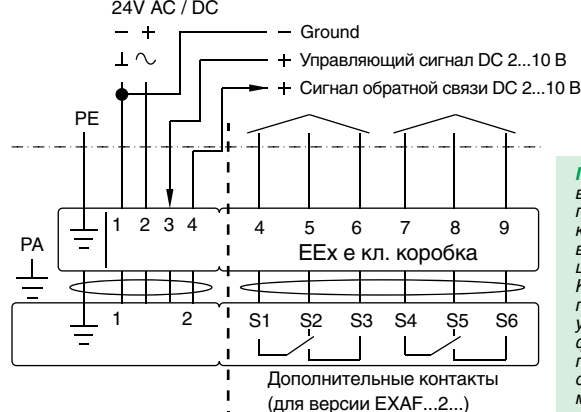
24V AC / DC

– +

⊥ ∿

– Ground

+ Управляющий сигнал DC 2...10 B

+ Сигнал обратной связи DC 2...10 B

PE

PA

1 2 3 4

4 5 6 7 8 9

EEx e кл. коробка

1 2

S1 S2 S3 S4 S5 S6

Дополнительные контакты (для версии EXAF...2...)

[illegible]